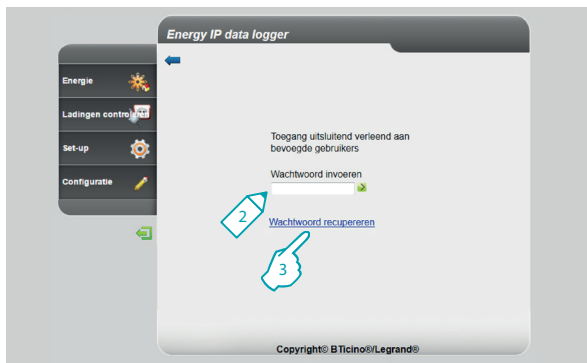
Energy IP data logger

Energie

Ladingen controle

Set-up

Configuratie

Toegang uitsluitend verleend aan bevoegde gebruikers

Wachtwoord invoeren

2

Wachtwoord recupereren

3

Copyright© BTicino®/Legrand®